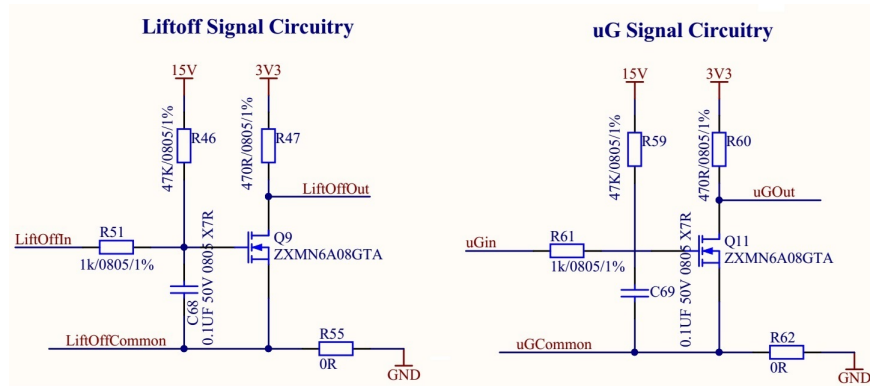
Liftoff Signal Circuitry

15V
3V3
47K/0805/1%
R46
470R/0805/1%
R47
LiftOffOut
LiftOffIn
R51
1k/0805/1%
0805 X7R
Q9
ZXMN6A08GTA
C68
0.1UF 50V
LiftOffCommon
R55
0R
GND

uG Signal Circuitry

15V
3V3
47K/0805/1%
R59
470R/0805/1%
R60
uGOut
uGin
R61
1k/0805/1%
0805 X7R
Q11
ZXMN6A08GTA
C69
0.1UF 50V
uGCommon
R62
0R
GND